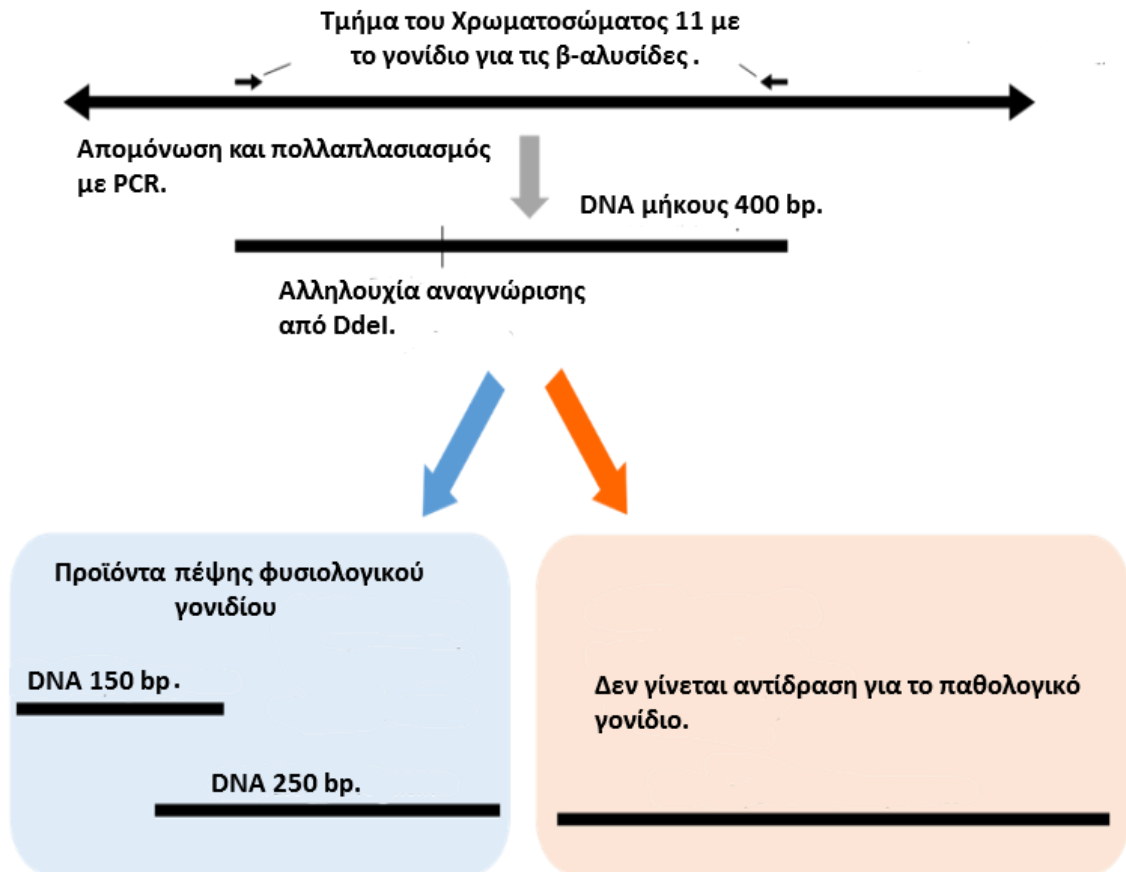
Τμήμα του Χρωματοσώματος 11 με το γονίδιο για τις β-αλυσίδες .

Απομόνωση και πολλαπλασιασμός με PCR.

DNA μήκους 400 bp.

Αλληλουχία αναγνώρισης από DdeI.

Προϊόντα πέψης φυσιολογικού γονιδίου

DNA 150 bp.

DNA 250 bp.

Δεν γίνεται αντίδραση για το παθολογικό γονίδιο.